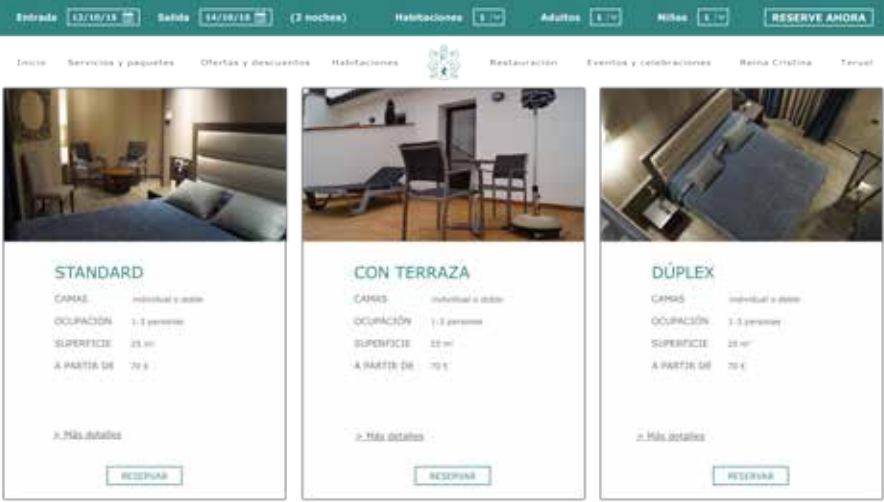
Entrada 12/10/18 Salida 14/10/18 (2 noches) Habitaciones 1 Adultos 1 Niños 1 RESERVE AHORA

Inicio Servicios y paquetes Ofertas y descuentos Habitaciones Restauración Eventos y celebraciones Reina Cristina Teruel

STANDARD

CAMAS individual o doble
OCUPACIÓN 1-3 personas
SUPERFICIE 25 m²
A PARTIR DE 70 €

> Más detalles

RESERVAR

CON TERRAZA

CAMAS individual o doble
OCUPACIÓN 1-3 personas
SUPERFICIE 25 m²
A PARTIR DE 70 €

> Más detalles

RESERVAR

DÚPLEX

CAMAS individual o doble
OCUPACIÓN 1-3 personas
SUPERFICIE 25 m²
A PARTIR DE 70 €

> Más detalles

RESERVAR